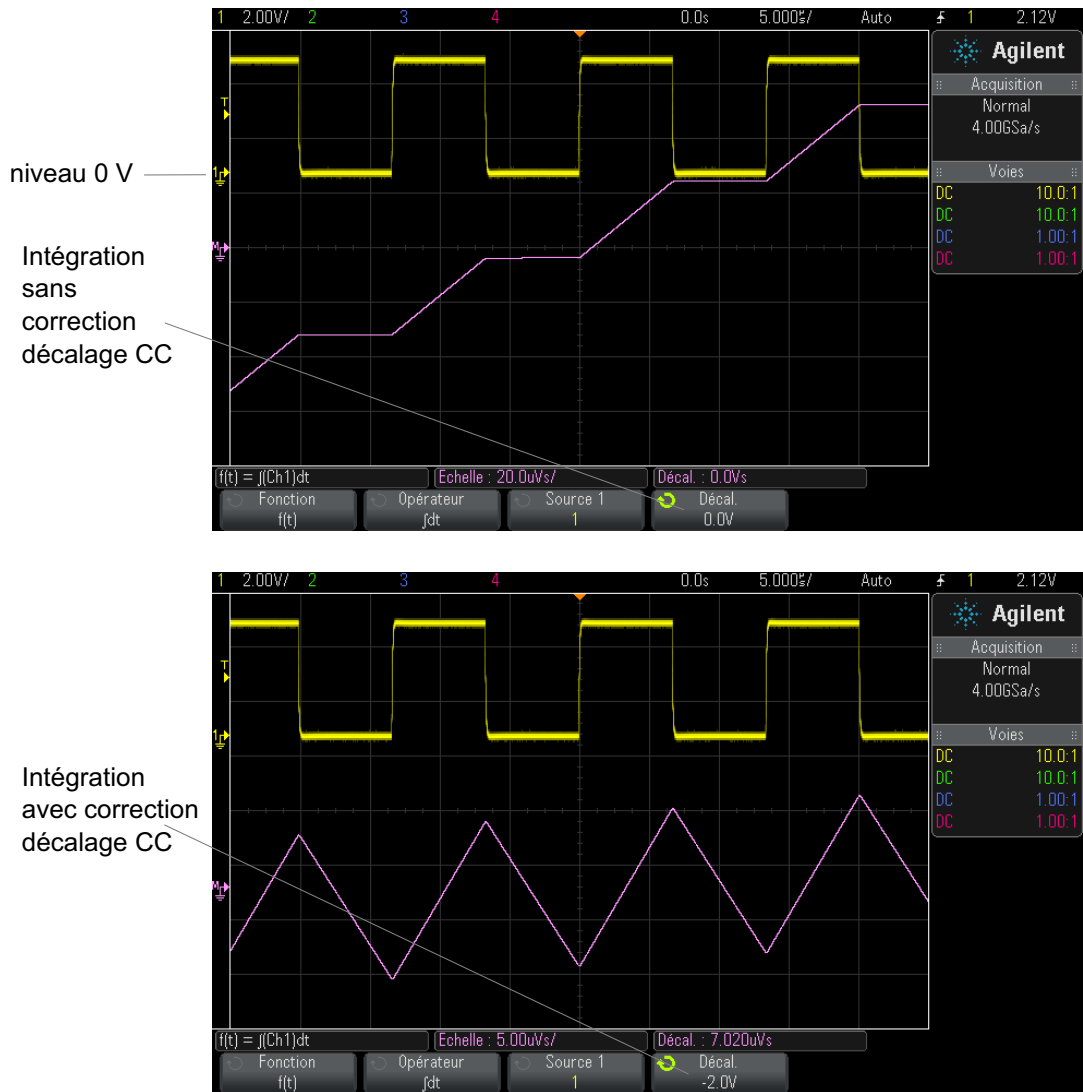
1 2.00V/ 2 3 4 0.0s 5.000µs/ Auto 1 2.12V

Agilent
Acquisition
Normal
4.00GSa/s
Voies
DC 10.0:1
DC 10.0:1
DC 1.00:1
DC 1.00:1

niveau 0 V

Intégration sans correction décalage CC

T
1
M

f(t) = ∫(Ch1)dt
Echelle : 20.0uVs/
Décal. : 0.0Vs
Fonction f(t)
Opérateur ∫dt
Source 1 1
Décal. 0.0V

1 2.00V/ 2 3 4 0.0s 5.000µs/ Auto 1 2.12V

Agilent
Acquisition
Normal
4.00GSa/s
Voies
DC 10.0:1
DC 10.0:1
DC 1.00:1
DC 1.00:1

Intégration avec correction décalage CC

T
1
M

f(t) = ∫(Ch1)dt
Echelle : 5.00uVs/
Décal. : 7.020uVs
Fonction f(t)
Opérateur ∫dt
Source 1 1
Décal. -2.0V